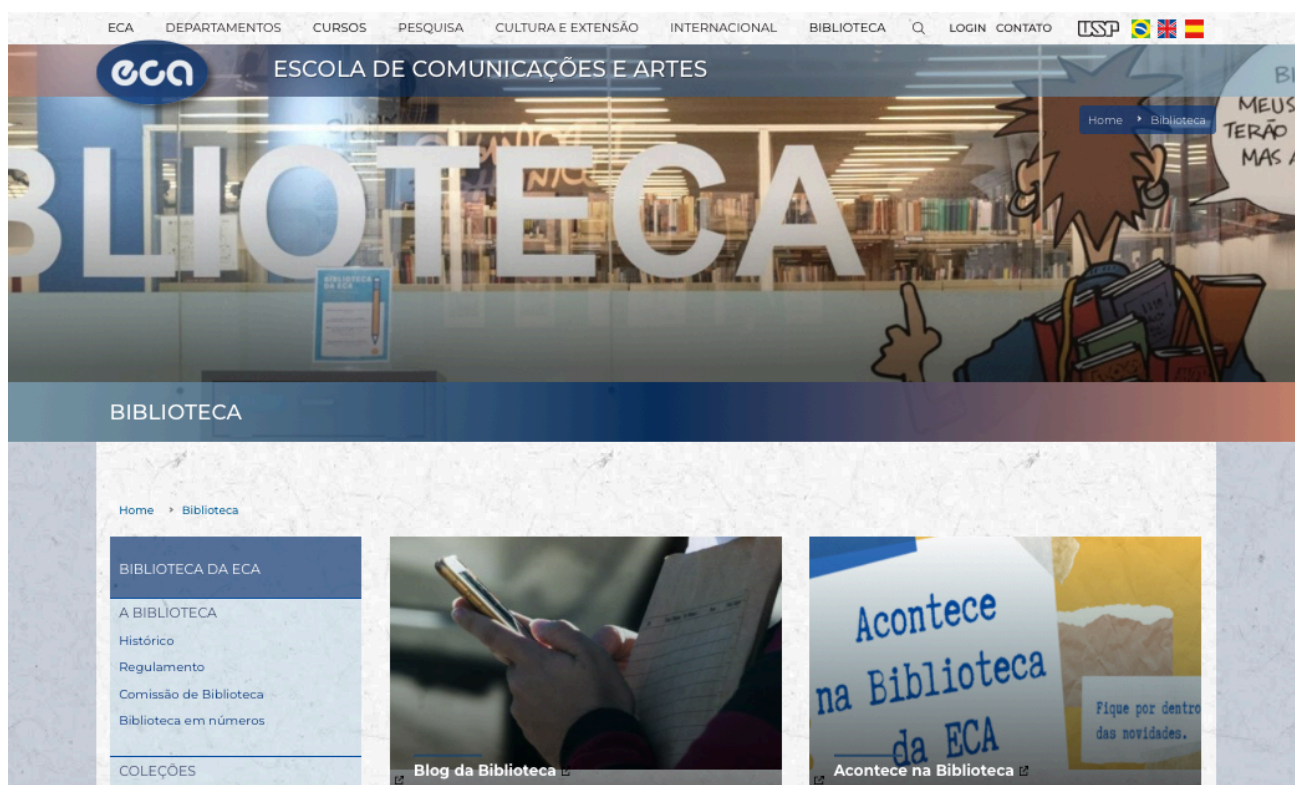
ECA DEPARTAMENTOS CURSOS PESQUISA CULTURA E EXTENSÃO INTERNACIONAL BIBLIOTECA LOGIN CONTATO USP

eca ESCOLA DE COMUNICAÇÕES E ARTES

Home › Biblioteca

BLIOTECA

BIBLIOTECA DA ECA

MEUS TERÃO MAS

BIBLIOTECA

Home › Biblioteca

BIBLIOTECA DA ECA

A BIBLIOTECA
Histórico
Regulamento
Comissão de Biblioteca
Biblioteca em números

COLEÇÕES

Blog da Biblioteca

Acontece na Biblioteca da ECA

Fique por dentro das novidades.

Acontece na Biblioteca